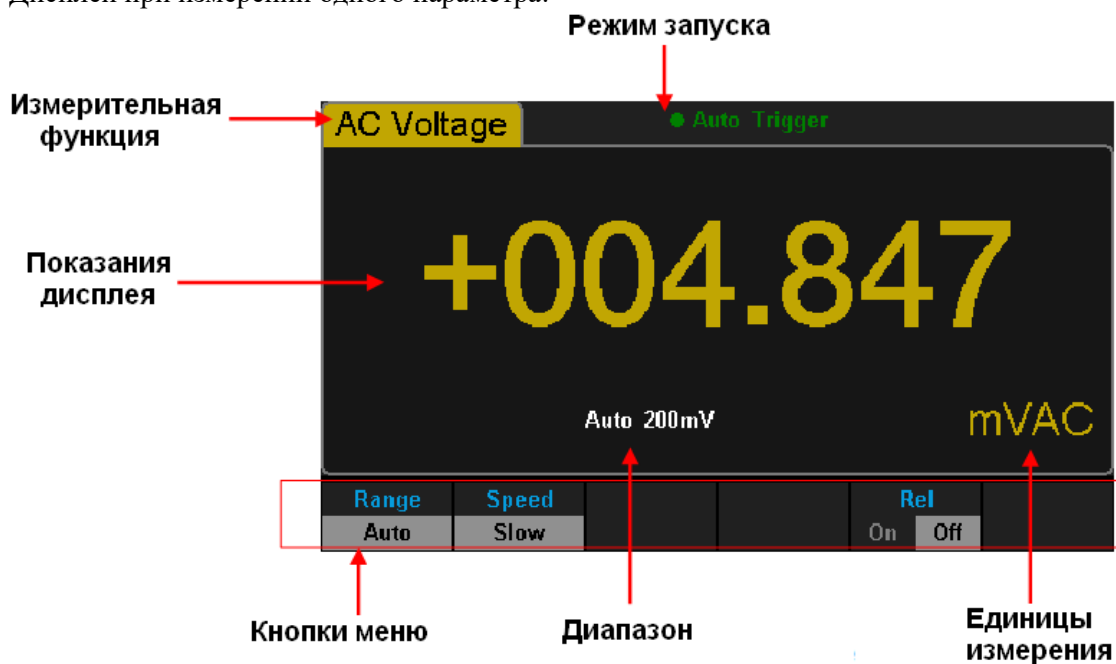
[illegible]

Режим запуска

Измерительная функция

AC Voltage

Auto Trigger

Показания дисплея

+004.847

Auto 200mV

mVAC

| Range | Speed | | | Rel | |
|---|---|---|---|---|---|
| Auto | Slow | | | On Off | |

Кнопки меню

Диапазон

Единицы измерения